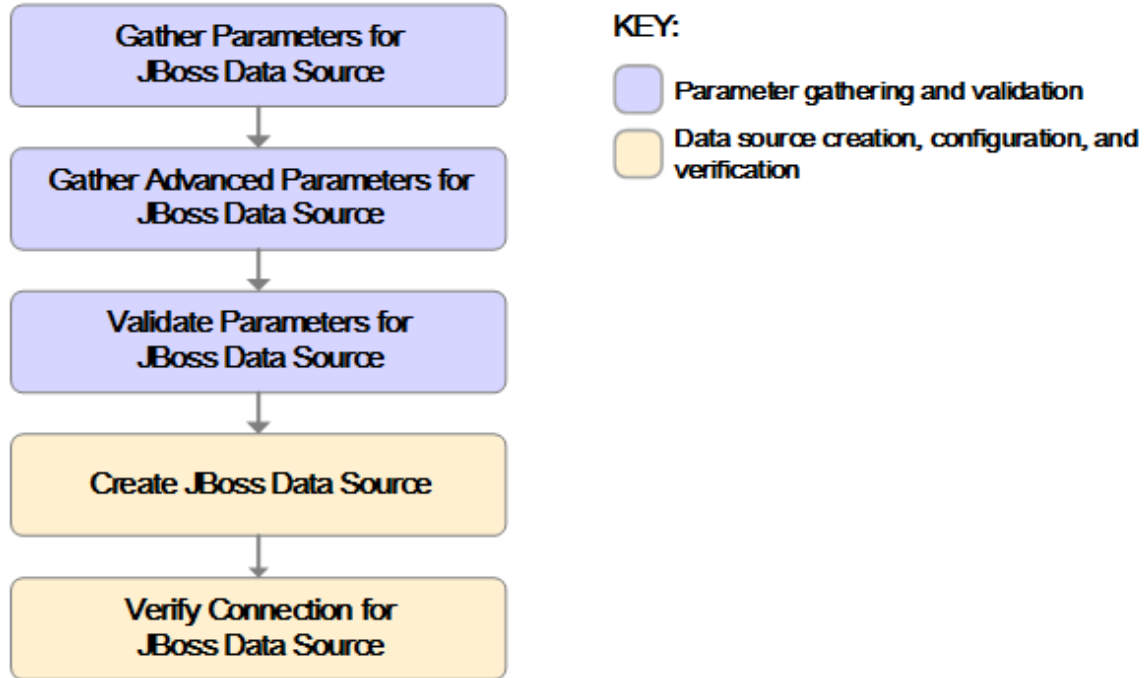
Gather Parameters for JBoss Data Source

Gather Advanced Parameters for JBoss Data Source

Validate Parameters for JBoss Data Source

Create JBoss Data Source

Verify Connection for JBoss Data Source

KEY:

Parameter gathering and validation

Data source creation, configuration, and verification